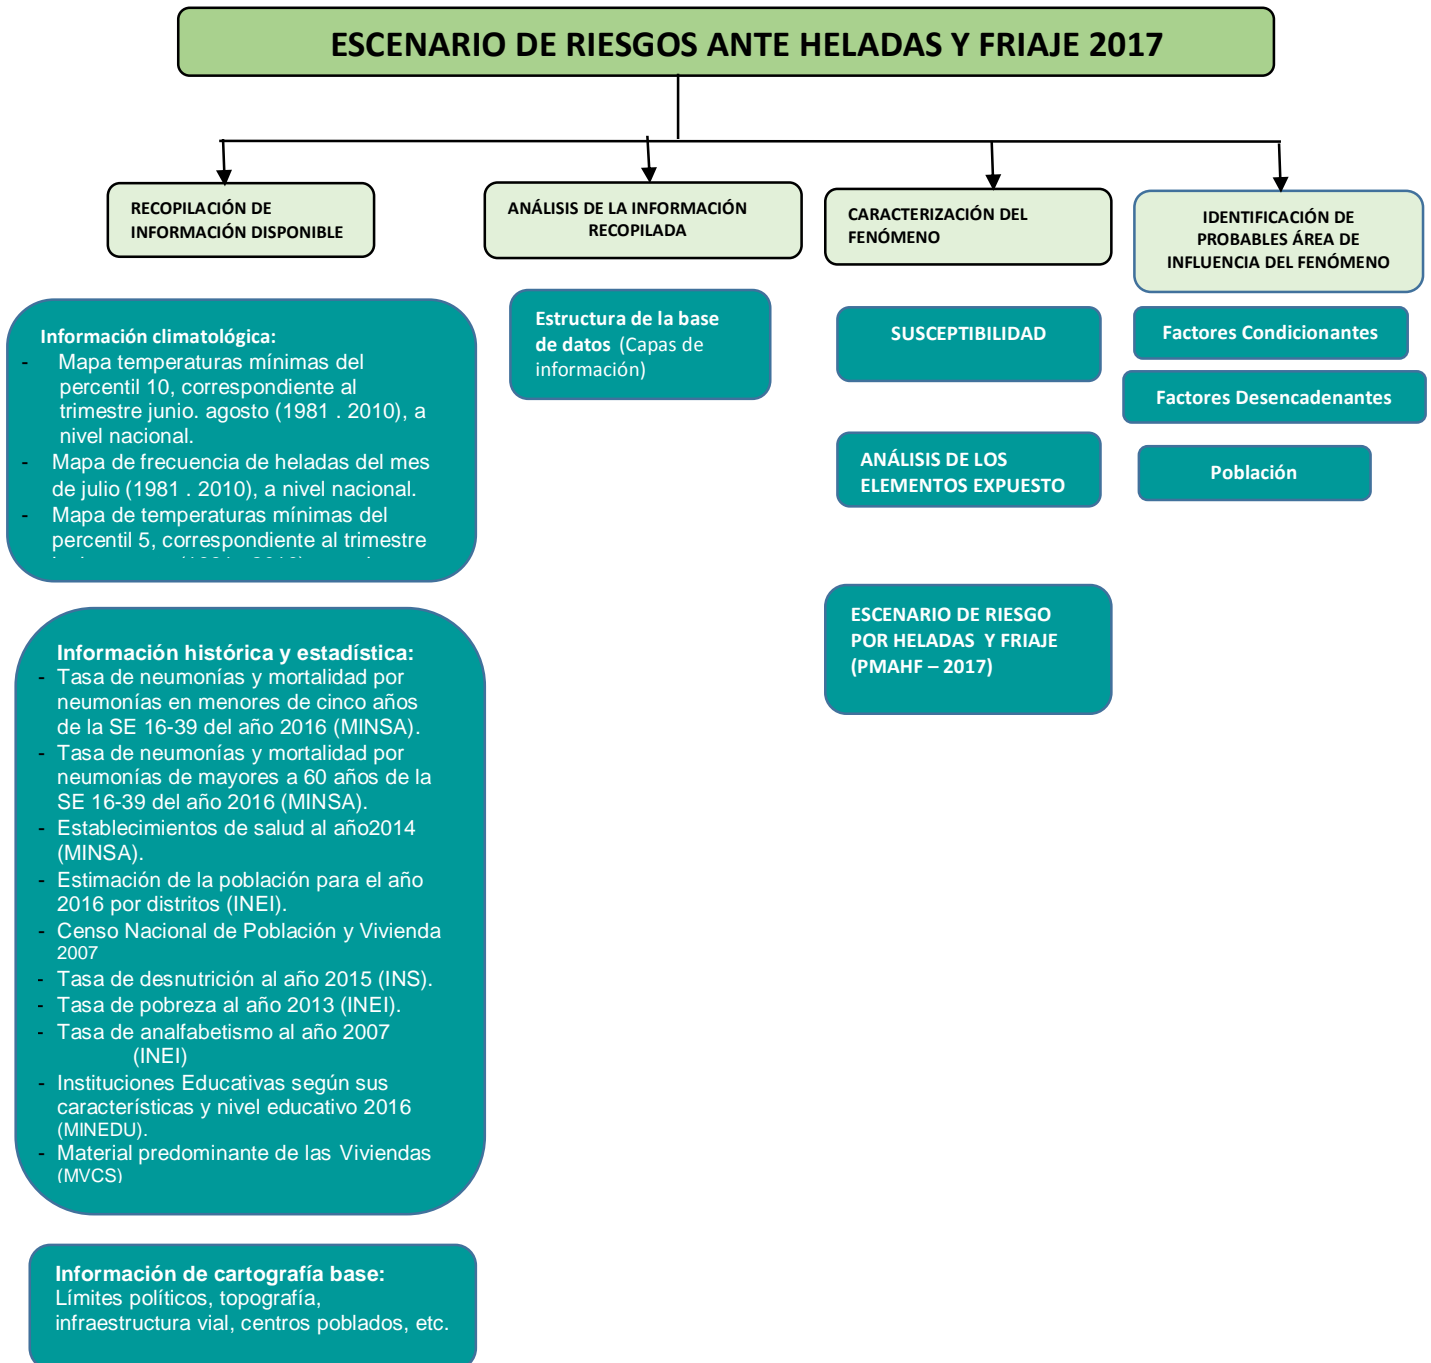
ESCENARIO DE RIESGOS ANTE HELADAS Y FRIAJE 2017

RECOPILACIÓN DE INFORMACIÓN DISPONIBLE

ANÁLISIS DE LA INFORMACIÓN RECOPILADA

CARACTERIZACIÓN DEL FENÓMENO

IDENTIFICACIÓN DE PROBABLES ÁREA DE INFLUENCIA DEL FENÓMENO

Información climatológica:
- Mapa temperaturas mínimas del percentil 10, correspondiente al trimestre junio. agosto (1981 . 2010), a nivel nacional.
- Mapa de frecuencia de heladas del mes de julio (1981 . 2010), a nivel nacional.
- Mapa de temperaturas mínimas del percentil 5, correspondiente al trimestre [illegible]

Estructura de la base de datos (Capas de información)

SUSCEPTIBILIDAD

Factores Condicionantes

Factores Desencadenantes

ANÁLISIS DE LOS ELEMENTOS EXPUESTO

Población

ESCENARIO DE RIESGO POR HELADAS Y FRIAJE (PMAHF – 2017)

Información histórica y estadística:
- Tasa de neumonías y mortalidad por neumonías en menores de cinco años de la SE 16-39 del año 2016 (MINSA).
- Tasa de neumonías y mortalidad por neumonías de mayores a 60 años de la SE 16-39 del año 2016 (MINSA).
- Establecimientos de salud al año2014 (MINSA).
- Estimación de la población para el año 2016 por distritos (INEI).
- Censo Nacional de Población y Vivienda 2007
- Tasa de desnutrición al año 2015 (INS).
- Tasa de pobreza al año 2013 (INEI).
- Tasa de analfabetismo al año 2007 (INEI)
- Instituciones Educativas según sus características y nivel educativo 2016 (MINEDU).
- Material predominante de las Viviendas (MVCS)

Información de cartografía base:
Límites políticos, topografía, infraestructura vial, centros poblados, etc.